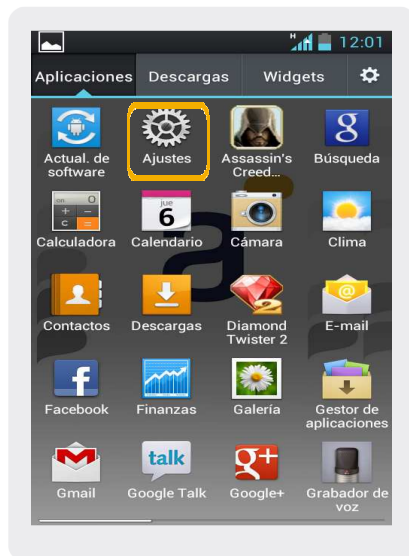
12:01

Aplicaciones Descargas Widgets

Actual. de software
Ajustes
Assassin's Creed...
Búsqueda

jue
6
Calculadora
Calendario
Cámara
Clima

Contactos
Descargas
Diamond Twister 2
E-mail

Facebook
Finanzas
Galería
Gestor de aplicaciones

talk
Gmail
Google Talk
Google+
Grabador de voz